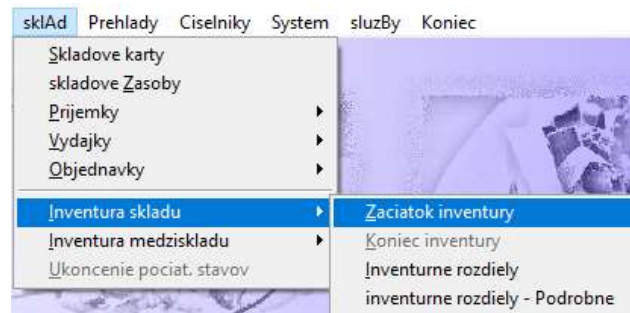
sklAd Prehlady Ciselniky System sluzBy Koniec

Skladove karty
skladove Zasoby
Prijemky
Vydajky
Objednavky
Inventura skladu
Inventura medziskladu
Ukoncenie pociat. stavov

Zaciatok inventury
Koniec inventury
Inventurne rozdiely
inventurne rozdiely - Podrobne